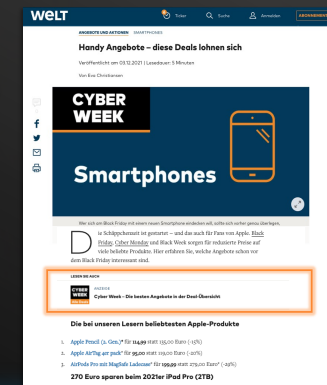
WELT

Ticker  Suche  Anmelden  ABONNIEREN

ANGEBOTE UND AKTIONEN  SMARTPHONES

Handy Angebote – diese Deals lohnen sich

Veröffentlicht am 03.12.2021 | Lesedauer: 5 Minuten

Von Eva Christiansen

CYBER WEEK

Smartphones

Wer sich am Black Friday mit einem neuen Smartphone eindecken will, sollte sich vorher genau überlegen, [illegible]

Die Schäppchenzeit ist gestartet – und das auch für Fans von Apple. Black Friday, Cyber Monday und Black Week sorgen für reduzierte Preise auf viele beliebte Produkte. Hier erfahren Sie, welche Angebote schon vor dem Black Friday interessant sind.

LESEN SIE AUCH

CYBER WEEK

ANZEIGE

Cyber Week – Die besten Angebote in der Deal-Übersicht

Die bei unseren Lesern beliebtesten Apple-Produkte

1. Apple Pencil (2. Gen.)* für 114,99 statt 135,00 Euro (-15%)
2. Apple AirTag 4er pack* für 95,20 statt 119,00 Euro (-20%)
3. AirPods Pro mit MagSafe Ladecase* für 199,99 statt 279,00 Euro* (-29%)

270 Euro sparen beim 2021er iPad Pro (2TB)